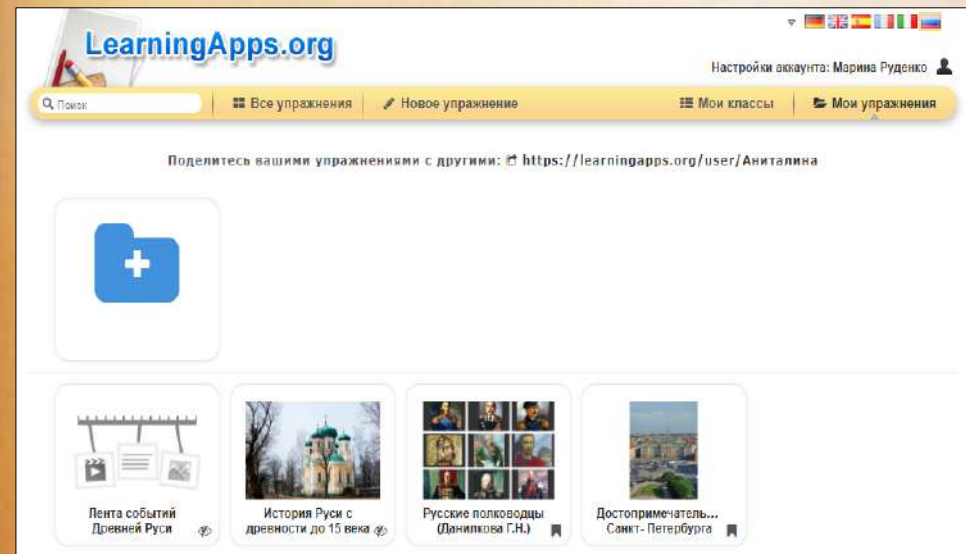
LearningApps.org

Настройки аккаунта: Марина Руденко

Поиск

Все упражнения

Новое упражнение

Мои классы

Мои упражнения

Поделитесь вашими упражнениями с другими: https://learningapps.org/user/Аниталина

Лента событий Древней Руси

История Руси с древности до 15 века

Русские полководцы (Данилкова Г.Н.)

Достопримечатель... Санкт-Петербурга